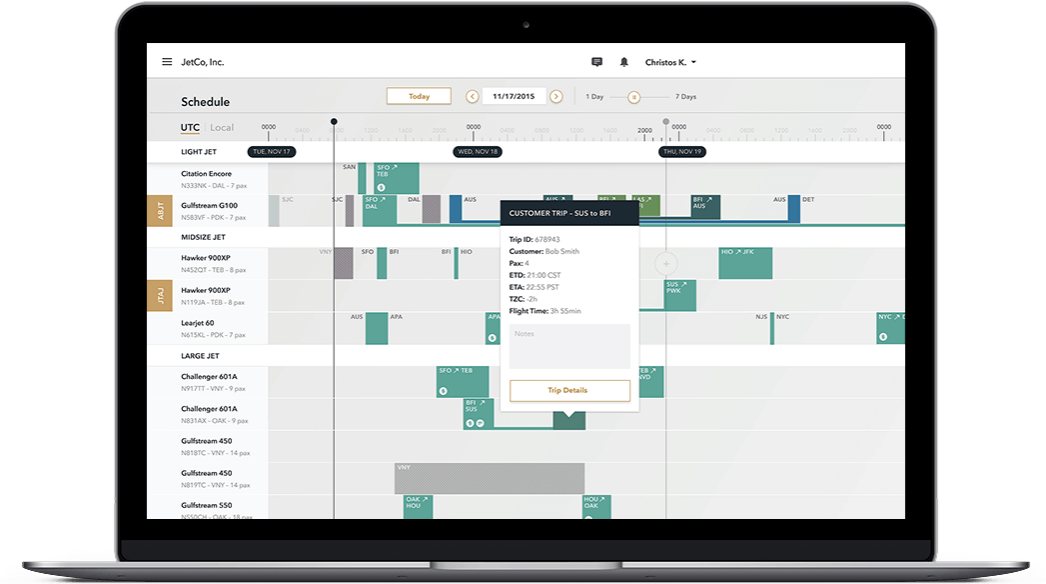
JetCo, Inc.

Christos K.

Schedule

Today

11/17/2015

1 Day

7 Days

UTC Local

0000 0000 0000 0000

LIGHT JET

TUE, NOV 17

WED, NOV 18

THU, NOV 19

Citation Encore
N333NK - DAL - 7 pax

SAN SFO ↗ TEB

ABJT

Gulfstream G100
N583VF - PDK - 7 pax

SJC SJC SFO DAL DAL AUS AUS BFI ↗ AUS AUS DET

MIDSIZE JET

Hawker 900XP
N452QT - TEB - 8 pax

VNY SFO BFI BFI HIO HIO ↗ JFK

JTAJ

Hawker 900XP
N119JA - TEB - 8 pax

SUS PWK

Learjet 60
N615KL - PDK - 7 pax

AUS APA NJS NYC NYC ↗ BFI

LARGE JET

Challenger 601A
N917TT - VNY - 9 pax

SFO ↗ TEB TEB VYD

Challenger 601A
N318AX - OAK - 9 pax

BFI SUS

Gulfstream 450
N818TC - VNY - 14 pax

Gulfstream 450
N818TC - VNY - 14 pax

VNY

Gulfstream 550
N550CH - DAL - 14 pax

OAK HOU HOU OAK

CUSTOMER TRIP - SUS to BFI

Trip ID: 678943
Customer: Bob Smith
Pax: 4
ETD: 21:00 CST
ETA: 22:55 PST
TZC: -2h
Flight Time: 3h 55min

Notes

Trip Details